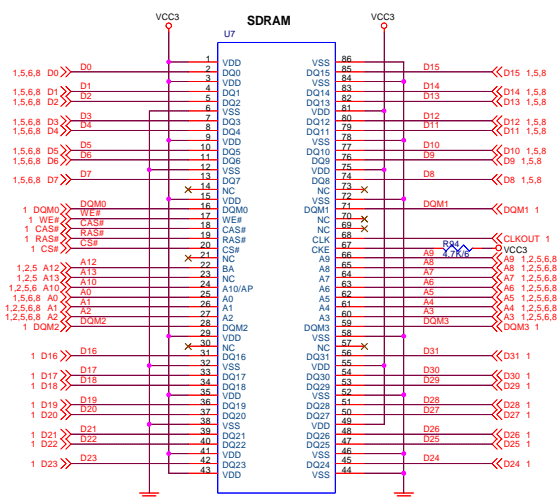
VCC3
SDRAM
VCC3
U7

1,5,6,8 D0
1,5,6,8 D1
1,5,6,8 D2
1,5,6,8 D3
1,5,6,8 D4
1,5,6,8 D5
1,5,6,8 D6
1,5,6,8 D7
1 DQM0
1 WE#
1 CAS#
1 RAS#
1 CS#
1,2,5 A12
1,2,5 A13
1,2,5,6 A10
1,5,6,8 A0
1,2,5,6,8 A1
1,2,5,6,8 A2
1 DQM2
1 D16
1 D17
1 D18
1 D19
1 D20
1 D21
1 D22
1 D23

D0
D1
D2
D3
D4
D5
D6
D7
DQM0
WE#
CAS#
RAS#
CS#
A12
A13
A10
A0
A1
A2
DQM2
D16
D17
D18
D19
D20
D21
D22
D23

1 VDD
2 DQ0
3 VDDQ
4 DQ1
5 DQ2
6 VSSQ
7 DQ3
8 DQ4
9 VDDQ
10 DQ5
11 DQ6
12 VSSQ
13 DQ7
14 NC
15 VDD
16 DQM0
17 WE#
18 CAS#
19 RAS#
20 CS#
21 NC
22 BA
23 BA
24 A10/AP
25 A0
26 A1
27 A2
28 DQM2
29 VDD
30 NC
31 DQ16
32 VSSQ
33 DQ17
34 DQ18
35 VDDQ
36 DQ19
37 DQ20
38 VSSQ
39 DQ21
40 DQ22
41 VDDQ
42 DQ23
43 VDD

VSS 86
DQ15 85
VSSQ 84
DQ14 83
DQ13 82
VDDQ 81
DQ12 80
DQ11 79
VSSQ 78
DQ10 77
DQ9 76
VDDQ 75
DQ8 74
NC 73
VSS 72
DQM1 71
NC 70
NC 69
CLK 68
CKE 67
A9 66
A8 65
A7 64
A6 63
A5 62
A4 61
A3 60
DQM3 59
VSS 58
NC 57
DQ31 56
VDDQ 55
DQ30 54
DQ29 53
VSSQ 52
DQ28 51
DQ27 50
VDDQ 49
DQ26 48
DQ25 47
VSSQ 46
DQ24 45
VSS 44

D15
D14
D13
D12
D11
D10
D9
D8
DQM1
R94
4.7K/6
VCC3
A9
A8
A7
A6
A5
A4
A3
DQM3
D31
D30
D29
D28
D27
D26
D25
D24

D15 1,5,8
D14 1,5,8
D13 1,5,8
D12 1,5,8
D11 1,5,8
D10 1,5,8
D9 1,5,8
D8 1,5,8
DQM1 1
CLKOUT 1
A9 1,2,5,6,8
A8 1,2,5,6,8
A7 1,2,5,6,8
A6 1,2,5,6,8
A5 1,2,5,6,8
A4 1,2,5,6,8
A3 1,2,5,6,8
DQM3 1
D31 1
D30 1
D29 1
D28 1
D27 1
D26 1
D25 1
D24 1